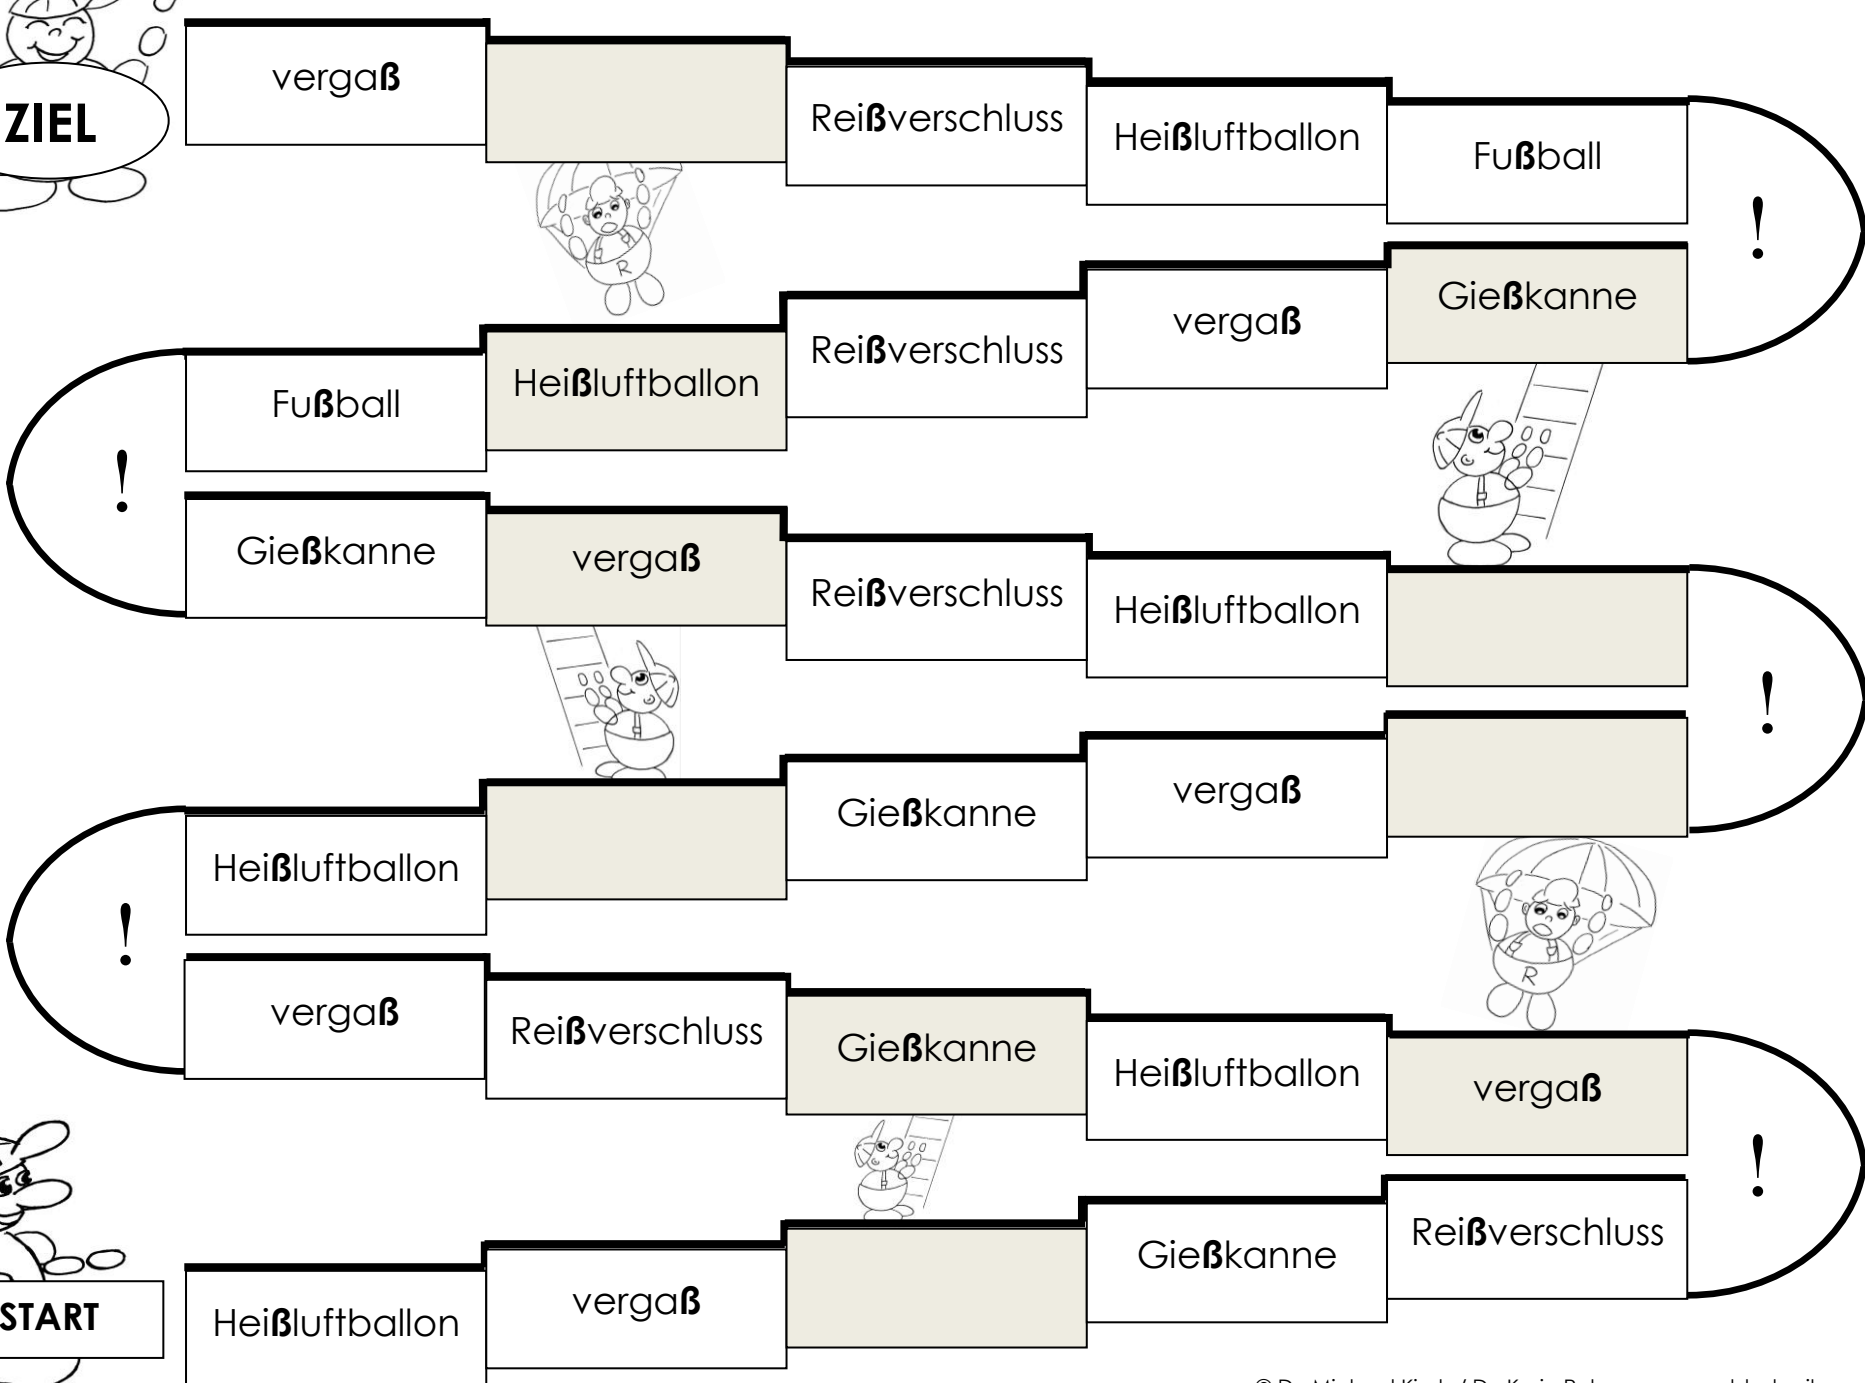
ZIEL

vergaß

Reißverschluss

Heißluftballon

Fußball

!

Gießkanne

vergaß

Reißverschluss

Heißluftballon

Fußball

!

Gießkanne

vergaß

Reißverschluss

Heißluftballon

!

vergaß

Gießkanne

Heißluftballon

!

vergaß

Reißverschluss

Gießkanne

Heißluftballon

vergaß

!

Reißverschluss

Gießkanne

vergaß

Heißluftballon

START

© Dr. Michael Kirch / Dr. Karin Pal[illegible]